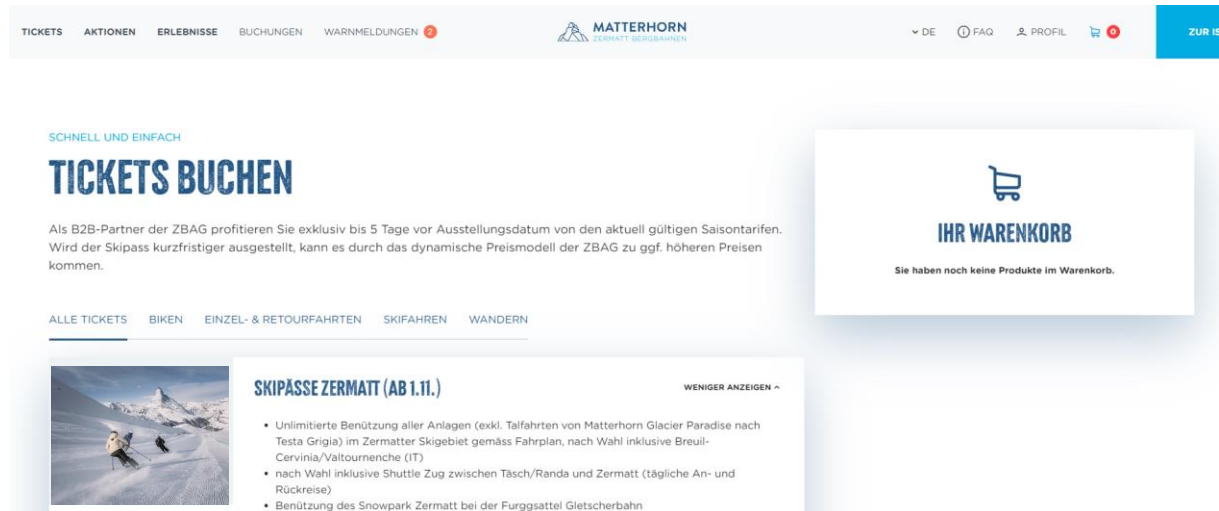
TICKETS AKTIONEN ERLEBNISSE BUCHUNGEN WARNMELDUNGEN 2

MATTERHORN
ZERMATT BERGBAHNEN

DE FAQ PROFIL 0 ZUR IS

SCHNELL UND EINFACH

TICKETS BUCHEN

Als B2B-Partner der ZBAG profitieren Sie exklusiv bis 5 Tage vor Ausstellungsdatum von den aktuell gültigen Saisontarifen. Wird der Skipass kurzfristiger ausgestellt, kann es durch das dynamische Preismodell der ZBAG zu ggf. höheren Preisen kommen.

ALLE TICKETS BIKEN EINZEL- & RETOURFAHRTEN SKIFAHREN WANDERN

IHR WARENKORB

Sie haben noch keine Produkte im Warenkorb.

SKIPÄSSE ZERMATT (AB 1.11.)

WENIGER ANZEIGEN ^

• Unlimitierte Benützung aller Anlagen (exkl. Talfahrten von Matterhorn Glacier Paradise nach Testa Grigia) im Zermatter Skigebiet gemäss Fahrplan, nach Wahl inklusive Breuil-Cervinia/Valtournenche (IT)
• nach Wahl inklusive Shuttle Zug zwischen Täsch/Randa und Zermatt (tägliche An- und Rückreise)
• Benützung des Snowpark Zermatt bei der Furggsattel Gletscherbahn